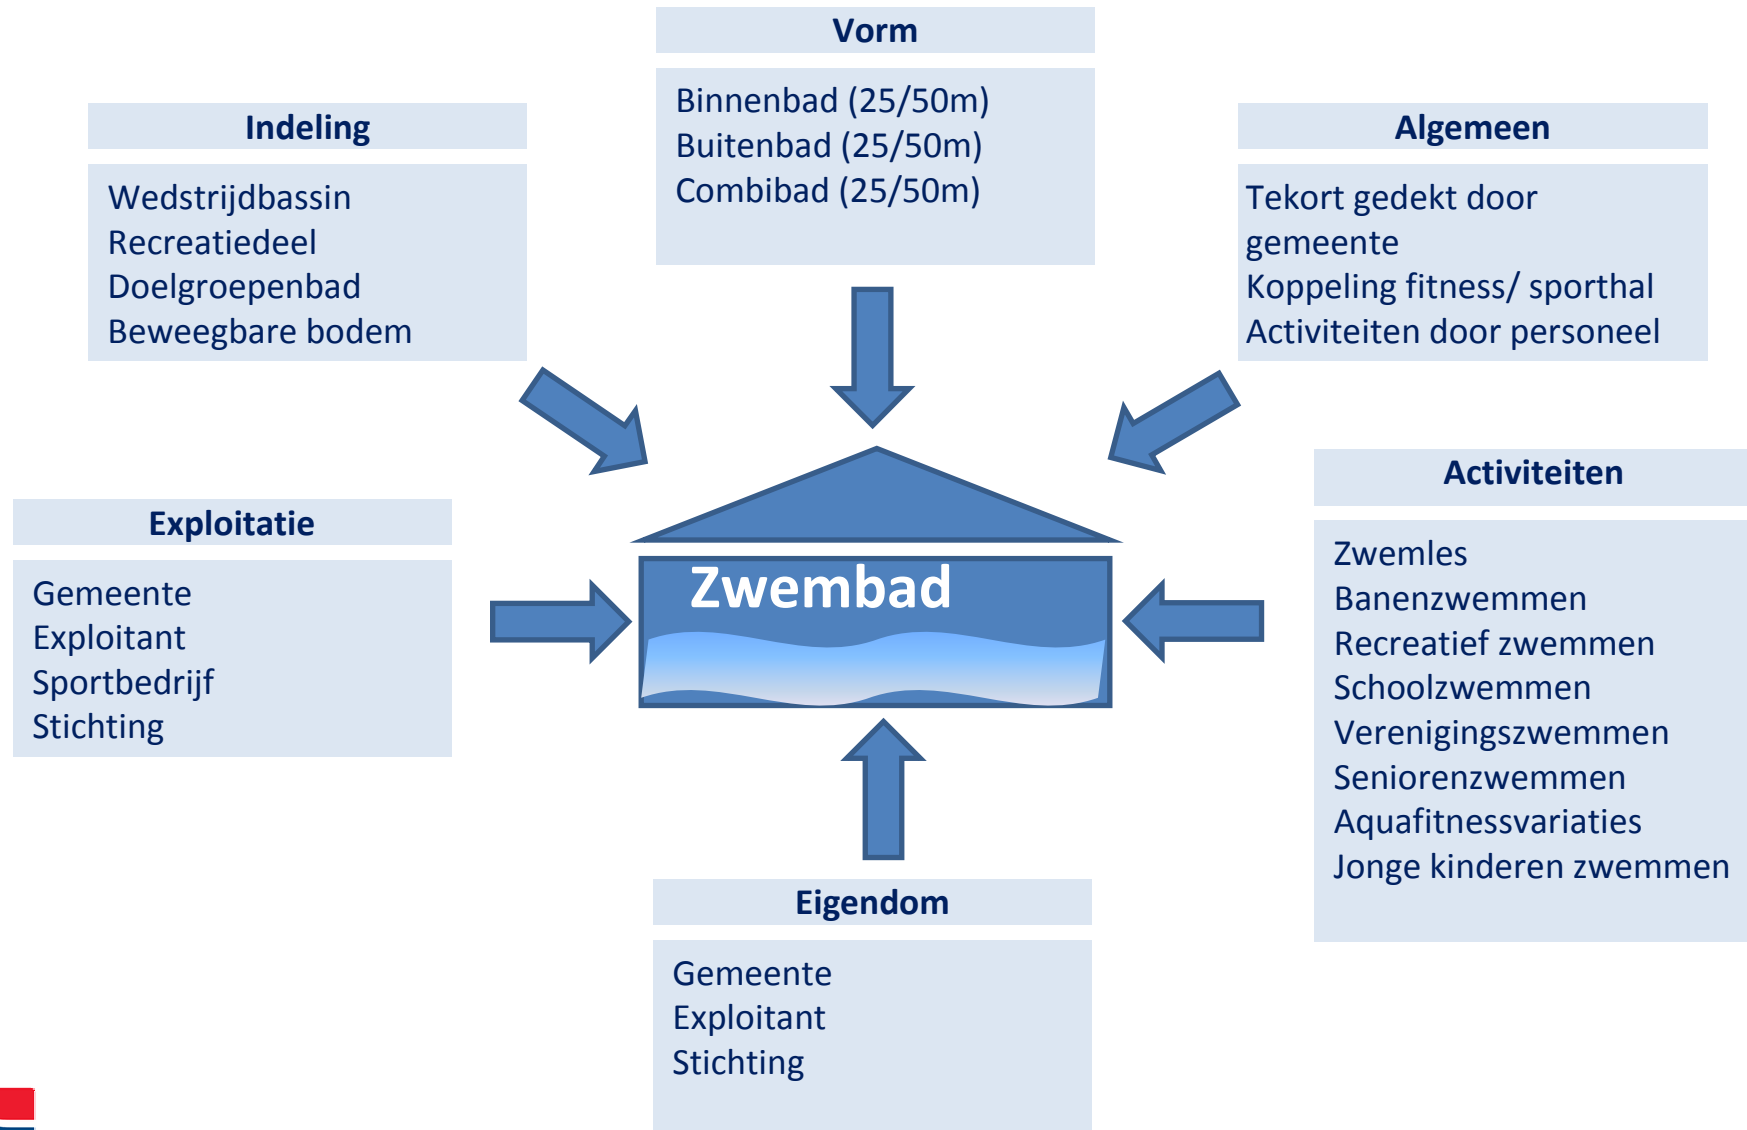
Vorm

Binnenbad (25/50m)
Buitenbad (25/50m)
Combibad (25/50m)

Indeling

Wedstrijdbassin
Recreatiedeel
Doelgroepenbad
Beweegbare bodem

Algemeen

Tekort gedekt door gemeente
Koppeling fitness/ sporthal
Activiteiten door personeel

Activiteiten

Zwemles
Banenzwemmen
Recreatief zwemmen
Schoolzwemmen
Verenigingszwemmen
Seniorenzwemmen
Aquafitnessvariaties
Jonge kinderen zwemmen

Exploitatie

Gemeente
Exploitant
Sportbedrijf
Stichting

Zwembad

Eigendom

Gemeente
Exploitant
Stichting